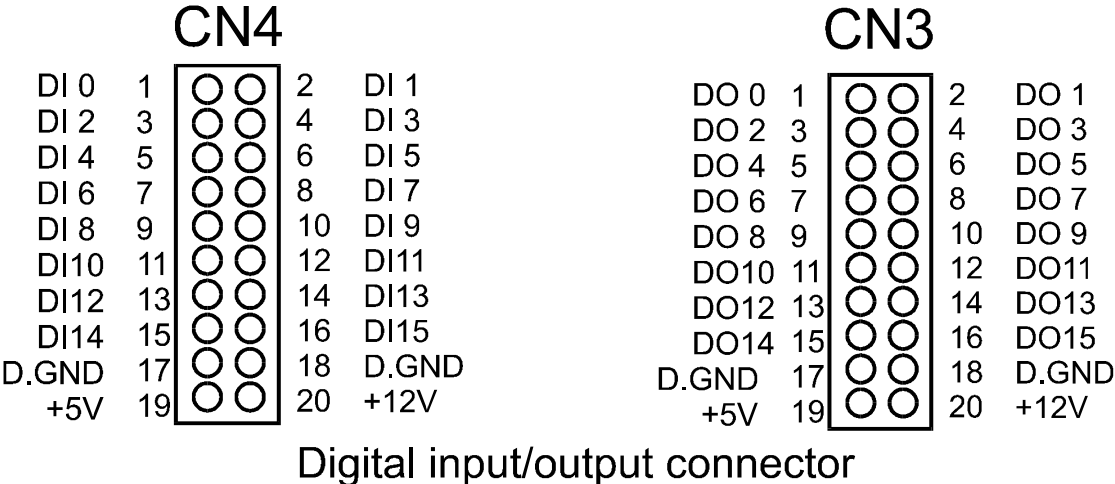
CN4

| | | | |
|---|---|---|---|
| DI 0 | 1 | 2 | DI 1 |
| DI 2 | 3 | 4 | DI 3 |
| DI 4 | 5 | 6 | DI 5 |
| DI 6 | 7 | 8 | DI 7 |
| DI 8 | 9 | 10 | DI 9 |
| DI10 | 11 | 12 | DI11 |
| DI12 | 13 | 14 | DI13 |
| DI14 | 15 | 16 | DI15 |
| D.GND | 17 | 18 | D.GND |
| +5V | 19 | 20 | +12V |

CN3

| | | | |
|---|---|---|---|
| DO 0 | 1 | 2 | DO 1 |
| DO 2 | 3 | 4 | DO 3 |
| DO 4 | 5 | 6 | DO 5 |
| DO 6 | 7 | 8 | DO 7 |
| DO 8 | 9 | 10 | DO 9 |
| DO10 | 11 | 12 | DO11 |
| DO12 | 13 | 14 | DO13 |
| DO14 | 15 | 16 | DO15 |
| D.GND | 17 | 18 | D.GND |
| +5V | 19 | 20 | +12V |

Digital input/output connector